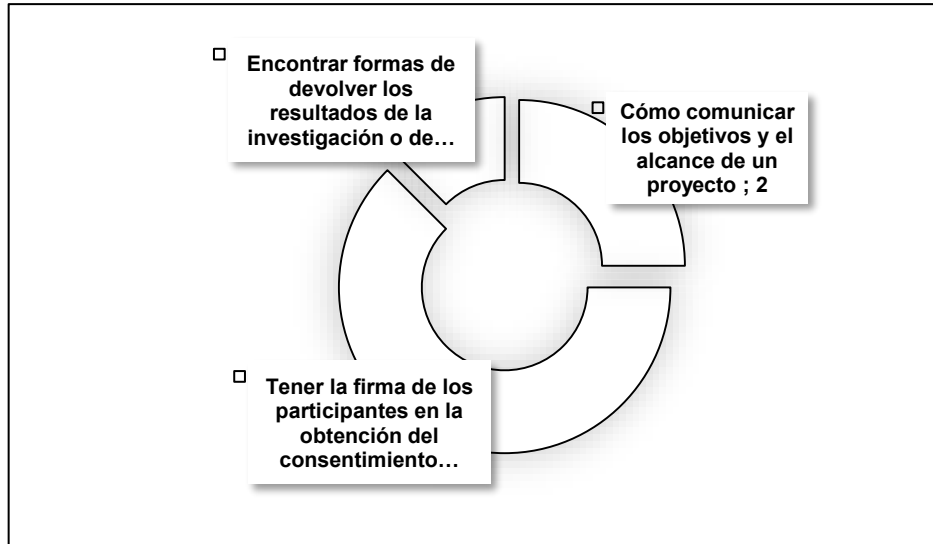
Encontrar formas de devolver los resultados de la investigación o de…

Cómo comunicar los objetivos y el alcance de un proyecto ; 2

Tener la firma de los participantes en la obtención del consentimiento…